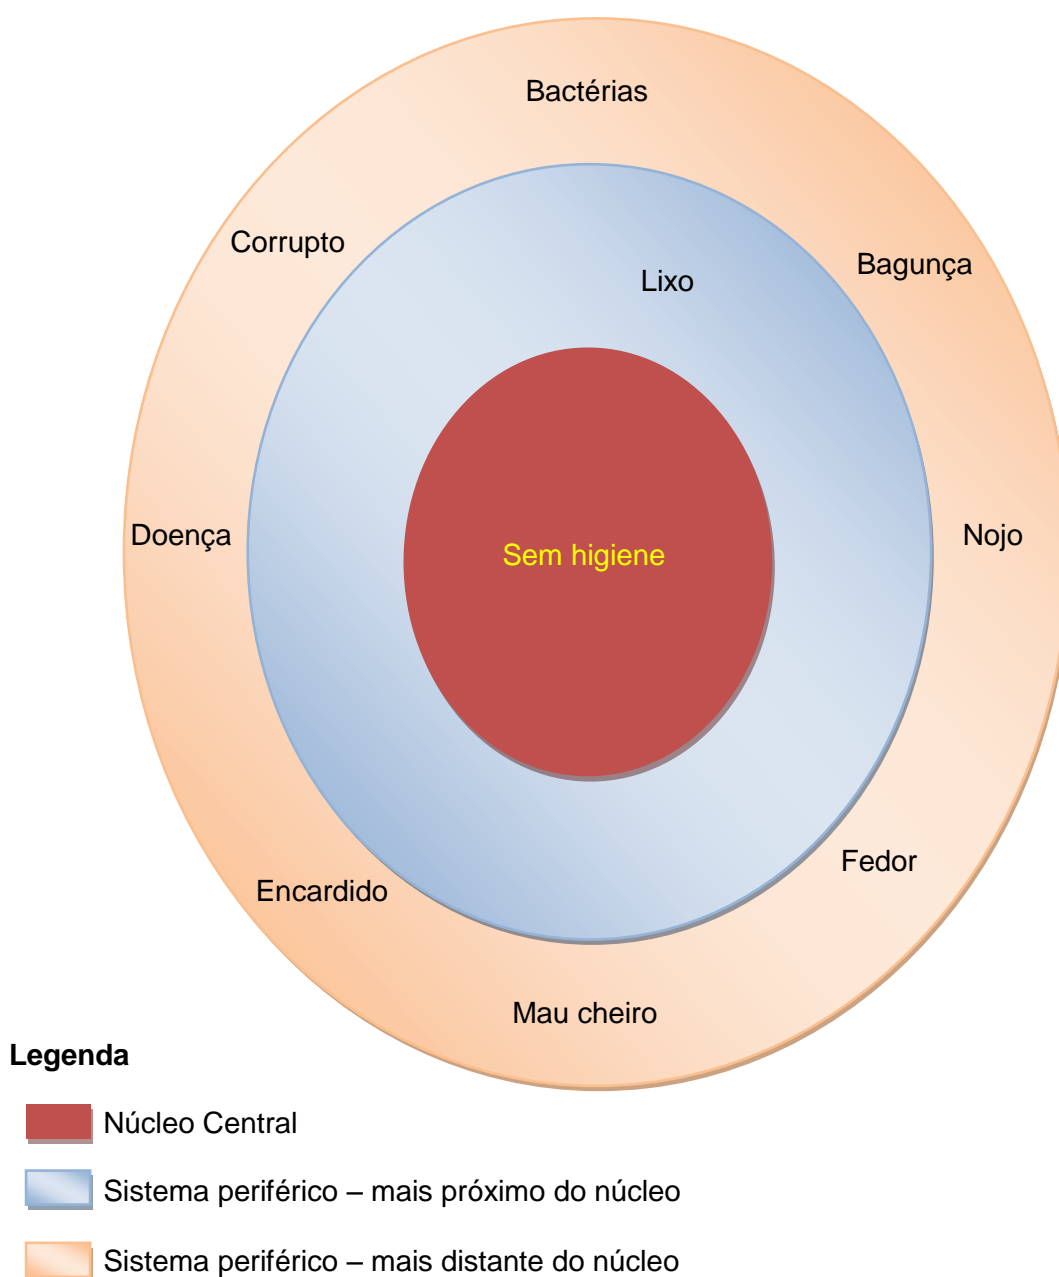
Bactérias

Corrupto

Bagunça

Lixo

Doença

Sem higiene

Nojo

Fedor

Encardido

Mau cheiro

**Legenda**

Núcleo Central

Sistema periférico – mais próximo do núcleo

Sistema periférico – mais distante do núcleo